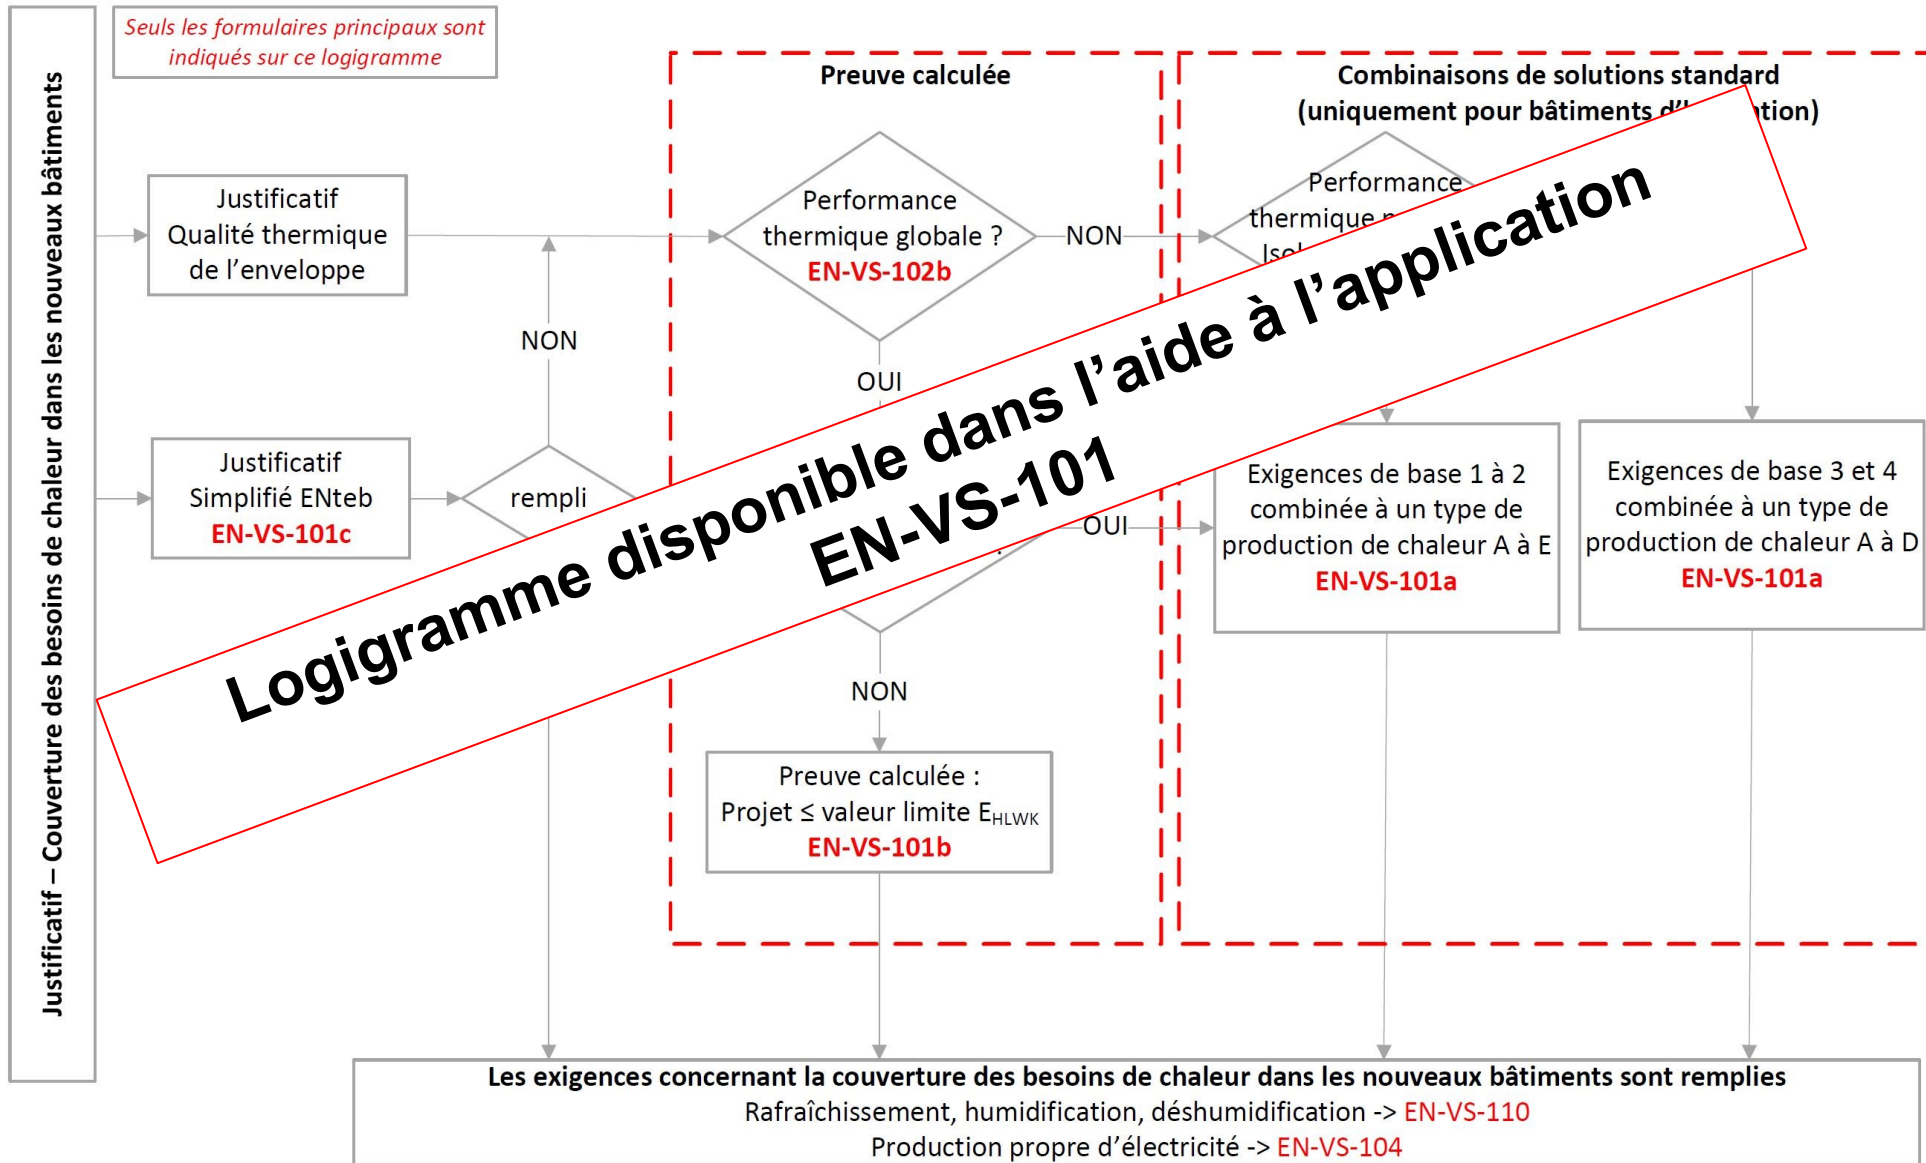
Justificatif – Couverture des besoins de chaleur dans les nouveaux bâtiments

Seuls les formulaires principaux sont indiqués sur ce logigramme

Preuve calculée

Combinaisons de solutions standard (uniquement pour bâtiments d'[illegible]tion)

Justificatif Qualité thermique de l'enveloppe

Performance thermique globale ? EN-VS-102b

NON

Performance thermique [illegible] Isol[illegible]

NON

OUI

Justificatif Simplifié ENteb EN-VS-101c

rempli

OUI

Exigences de base 1 à 2 combinée à un type de production de chaleur A à E EN-VS-101a

Exigences de base 3 et 4 combinée à un type de production de chaleur A à D EN-VS-101a

NON

Preuve calculée : Projet ≤ valeur limite $E_{HLWK}$ EN-VS-101b

Logigramme disponible dans l'aide à l'application EN-VS-101

Les exigences concernant la couverture des besoins de chaleur dans les nouveaux bâtiments sont remplies
Rafraîchissement, humidification, déshumidification -> EN-VS-110
Production propre d'électricité -> EN-VS-104